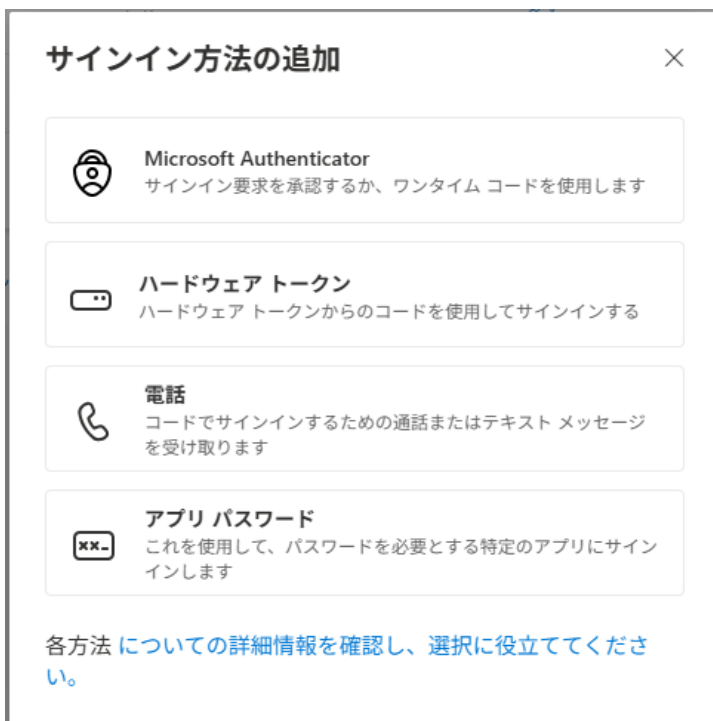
サインイン方法の追加

×

Microsoft Authenticator
サインイン要求を承認するか、ワンタイム コードを使用します

ハードウェア トークン
ハードウェア トークンからのコードを使用してサインインする

電話
コードでサインインするための通話またはテキスト メッセージを受け取ります

アプリ パスワード
これを使用して、パスワードを必要とする特定のアプリにサインインします

各方法 についての詳細情報を確認し、選択に役立ててください。